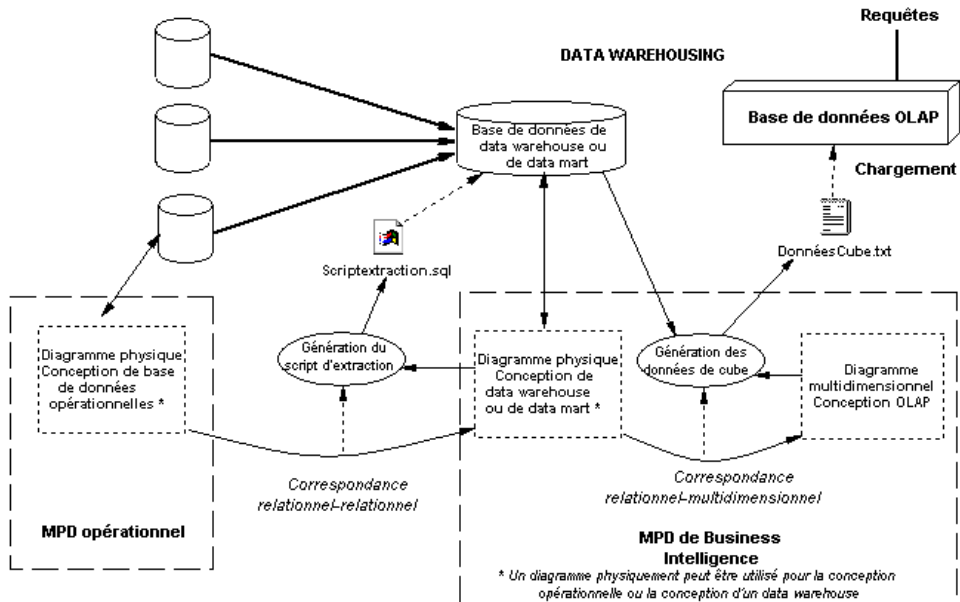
Requêtes

DATA WAREHOUSING

Base de données OLAP

Base de données de data warehouse ou de data mart

Chargement

DonnéesCube.txt

Scriptextraction.sql

Génération du script d'extraction

Diagramme physique Conception de base de données opérationnelles *

Diagramme physique Conception de data warehouse ou de data mart *

Génération des données de cube

Diagramme multidimensionnel Conception OLAP

Correspondance relationnel-relationnel

Correspondance relationnel-multidimensionnel

MPD opérationnel

MPD de Business Intelligence

* Un diagramme physiquement peut être utilisé pour la conception opérationnelle ou la conception d'un data warehouse